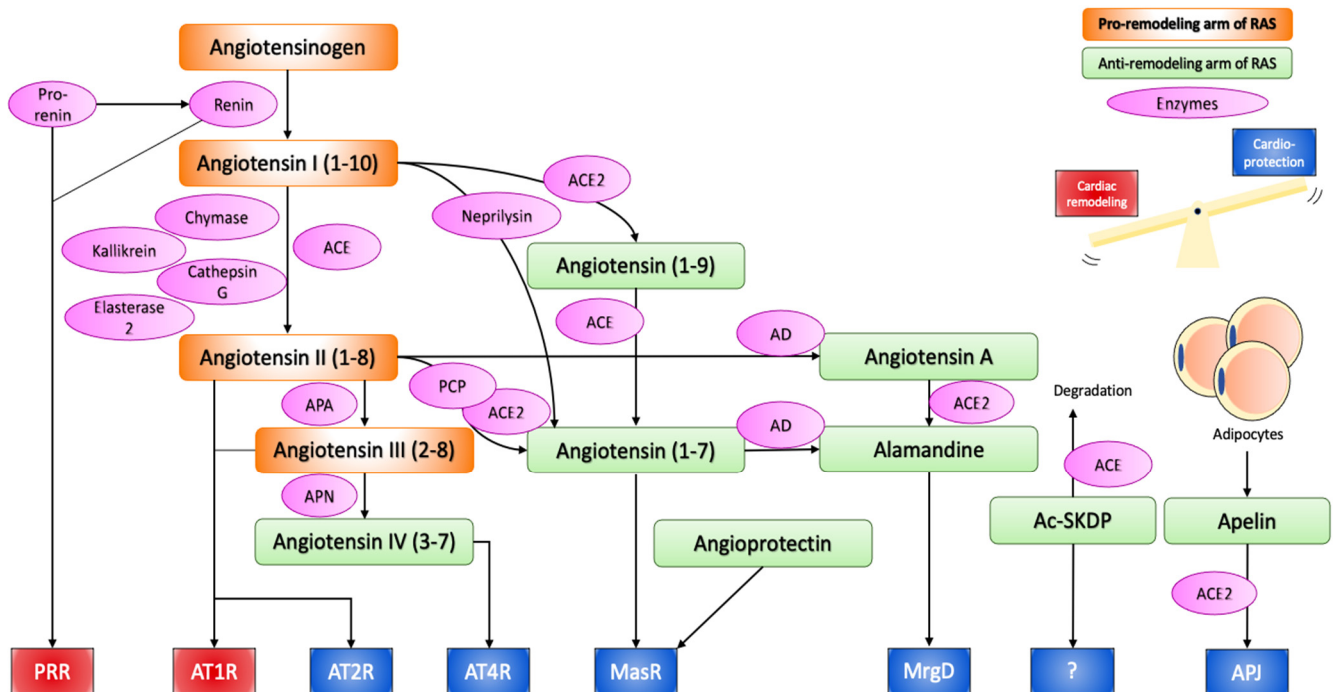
Pro-remodeling arm of RAS

Anti-remodeling arm of RAS

Enzymes

Cardio-protection

Cardiac remodeling

Angiotensinogen

Pro-renin

Renin

Angiotensin I (1-10)

ACE2

Neprilysin

Chymase

Kallikrein

ACE

Cathepsin G

Elasterase 2

Angiotensin (1-9)

ACE

AD

Angiotensin II (1-8)

Angiotensin A

Degradation

PCP

APA

ACE2

ACE2

AD

Angiotensin III (2-8)

Angiotensin (1-7)

Alamandine

Adipocytes

ACE

APN

Angiotensin IV (3-7)

Angioprotectin

Ac-SKDP

Apelin

ACE2

PRR

AT1R

AT2R

AT4R

MasR

MrgD

?

APJ